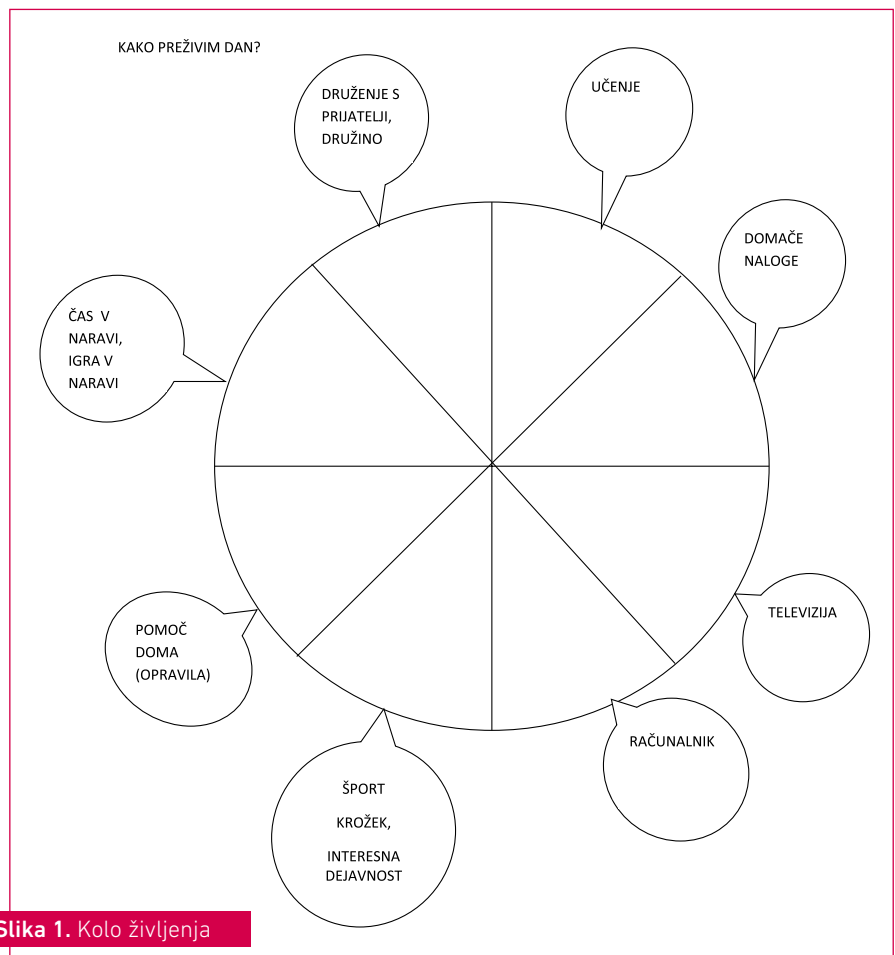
KAKO PREŽIVIM DAN?

DRUŽENJE S PRIJATELJI, DRUŽINO

UČENJE

DOMAČE NALOGE

ČAS V NARAVI, IGRA V NARAVI

TELEVIZIJA

POMOČ DOMA (OPRAVILA)

RAČUNALNIK

ŠPORT

KROŽEK,

INTERESNA DEJAVNOST

Slika 1. Kolo življenja